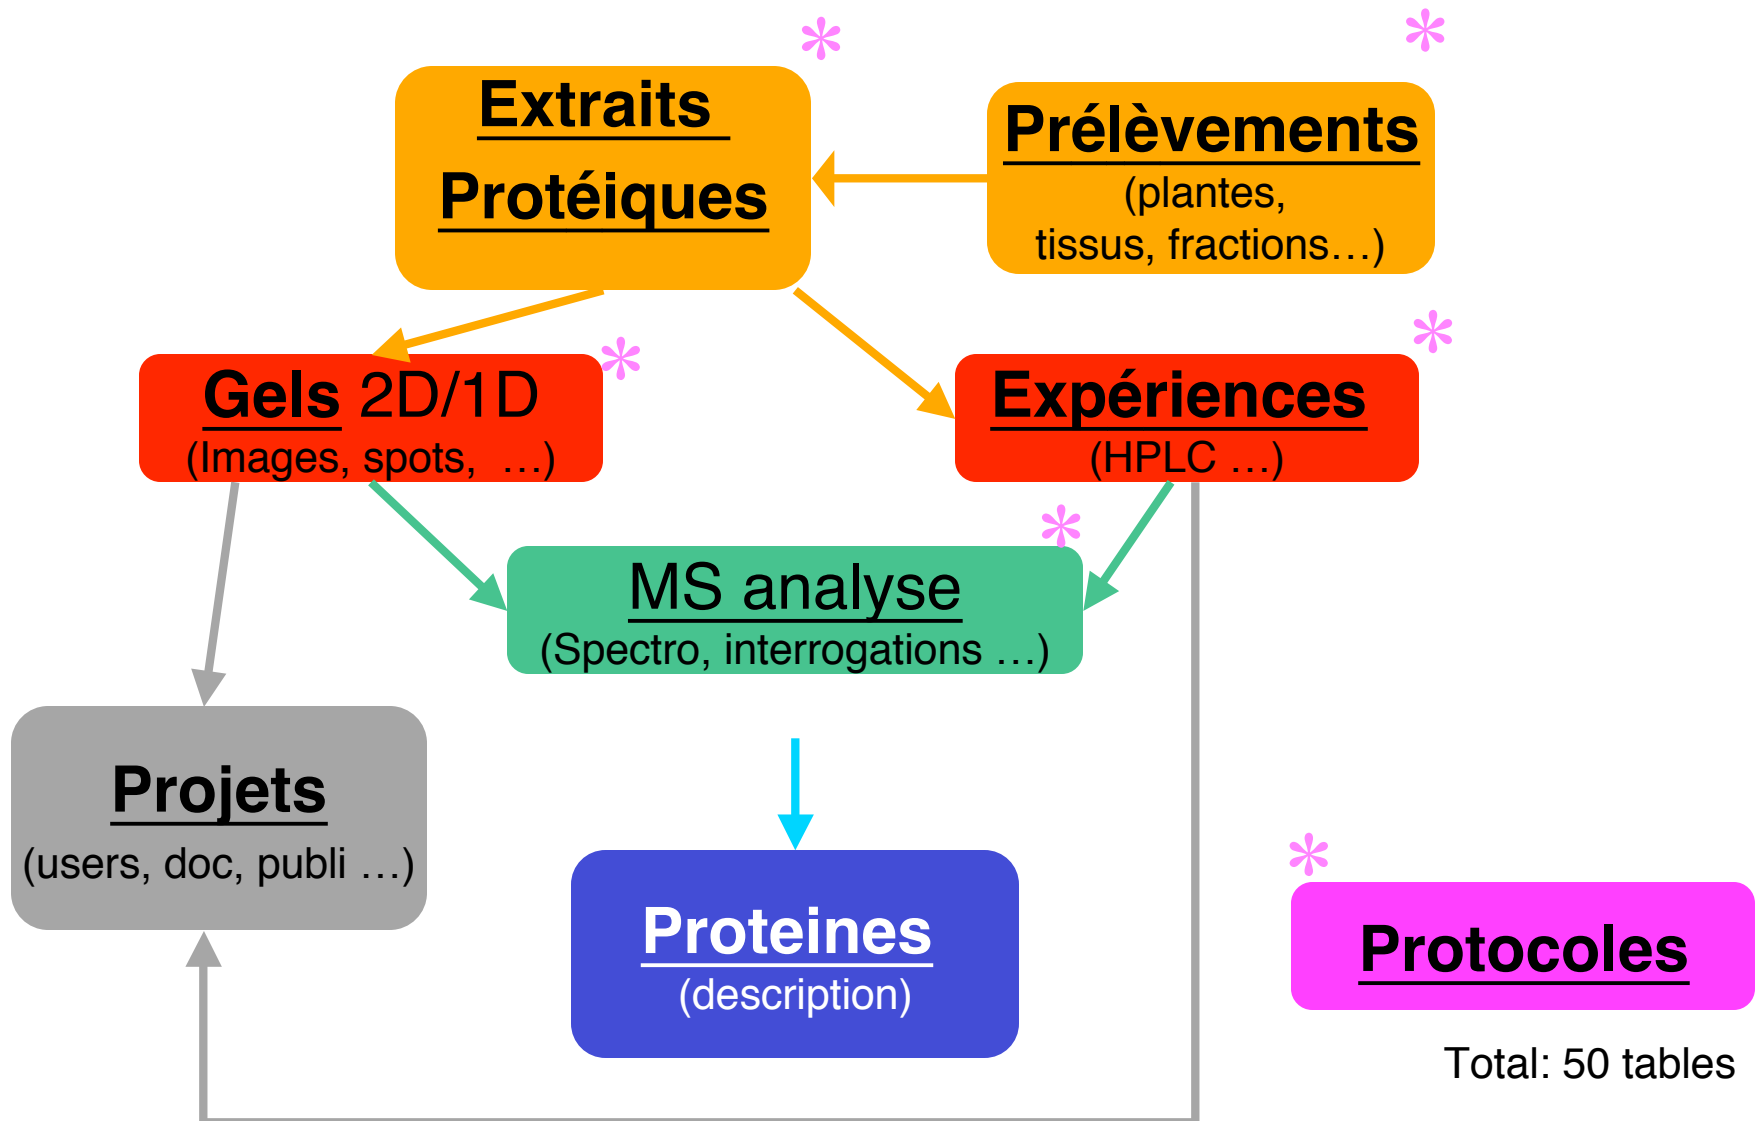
*
Extraits Protéiques

*
Prélèvements
(plantes, tissus, fractions…)

Gels 2D/1D
(Images, spots, …)
*

Expériences
(HPLC …)
*

*
MS analyse
(Spectro, interrogations …)

Projets
(users, doc, publi …)

Proteines
(description)

*
Protocoles

Total: 50 tables